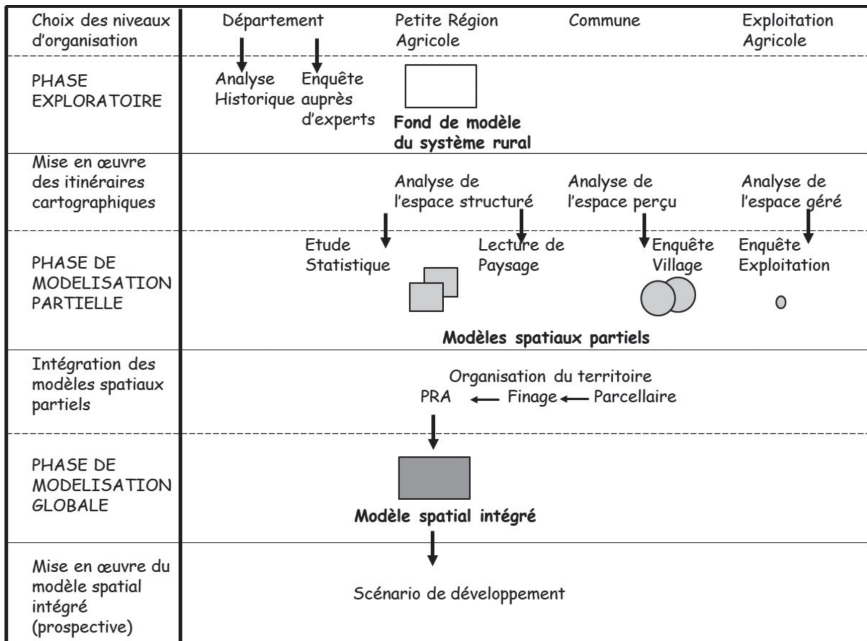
Choix des niveaux d'organisation

Département

Petite Région Agricole

Commune

Exploitation Agricole

PHASE EXPLORATOIRE

Analyse Historique

Enquête auprès d'experts

Fond de modèle du système rural

Mise en œuvre des itinéraires cartographiques

Analyse de l'espace structuré

Analyse de l'espace perçu

Analyse de l'espace géré

PHASE DE MODELISATION PARTIELLE

Etude Statistique

Lecture de Paysage

Enquête Village

Enquête Exploitation

Modèles spatiaux partiels

Intégration des modèles spatiaux partiels

Organisation du territoire

PRA ← Finage ← Parcellaire

PHASE DE MODELISATION GLOBALE

Modèle spatial intégré

Mise en œuvre du modèle spatial intégré (prospective)

Scénario de développement